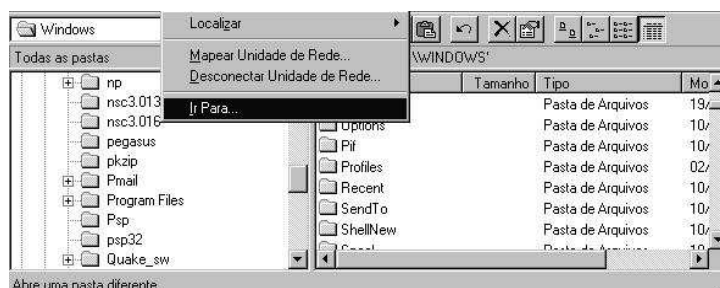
Windows

Localizar

Mapear Unidade de Rede...
Desconectar Unidade de Rede...

Ir Para...

Todas as pastas

\WINDOWS'

np
nsc3.013
nsc3.016
pegasus
pkzip
Pmail
Program Files
Psp
psp32
Quake_sw

| | Tamanho | Tipo | Mo |
|---|---|---|---|
| | | Pasta de Arquivos | 19/ |
| Options | | Pasta de Arquivos | 10/ |
| Pif | | Pasta de Arquivos | 10/ |
| Profiles | | Pasta de Arquivos | 02/ |
| Recent | | Pasta de Arquivos | 10/ |
| SendTo | | Pasta de Arquivos | 10/ |
| ShellNew | | Pasta de Arquivos | 10/ |
| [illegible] | | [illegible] | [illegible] |

Abre uma pasta diferente